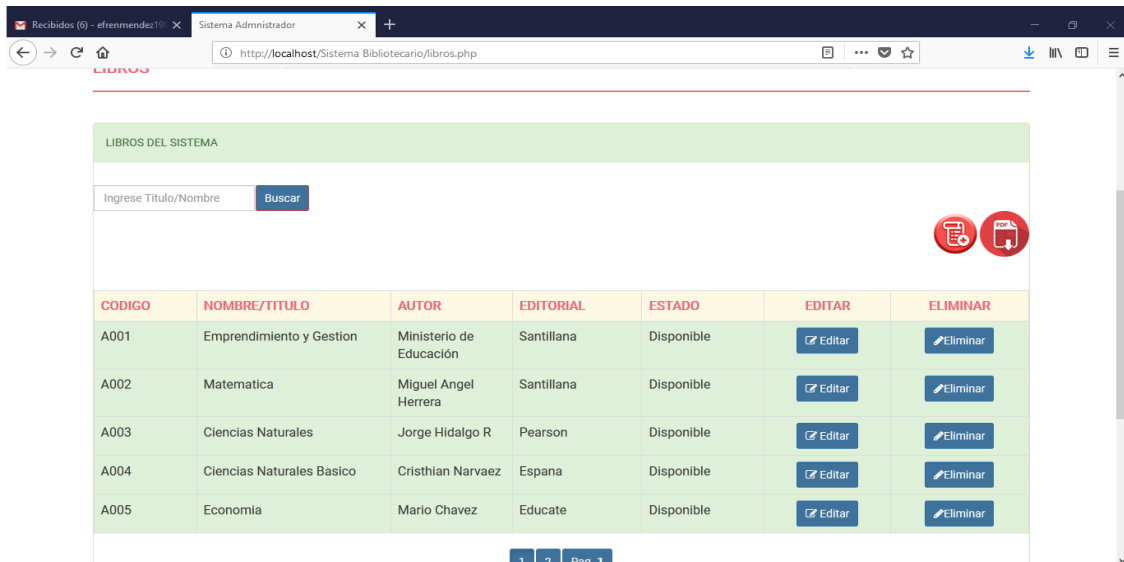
Recibidos (6) - efrenmendez19 ×   Sistema Admnistrador ×   +

http://localhost/Sistema Bibliotecario/libros.php

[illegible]

LIBROS DEL SISTEMA

Ingrese Titulo/Nombre   Buscar

| CODIGO | NOMBRE/TITULO | AUTOR | EDITORIAL | ESTADO | EDITAR | ELIMINAR |
|---|---|---|---|---|---|---|
| A001 | Emprendimiento y Gestion | Ministerio de Educación | Santillana | Disponible | Editar | Eliminar |
| A002 | Matematica | Miguel Angel Herrera | Santillana | Disponible | Editar | Eliminar |
| A003 | Ciencias Naturales | Jorge Hidalgo R | Pearson | Disponible | Editar | Eliminar |
| A004 | Ciencias Naturales Basico | Cristhian Narvaez | Espana | Disponible | Editar | Eliminar |
| A005 | Economia | Mario Chavez | Educate | Disponible | Editar | Eliminar |

1 2 Pag. 1